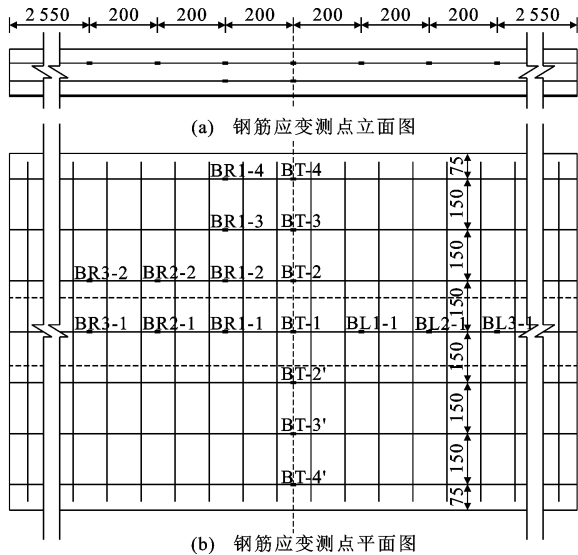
2 550
200
200
200
200
200
200
2 550

(a) 钢筋应变测点立面图

BR1-4 BT-4
BR1-3 BT-3
BR3-2 BR2-2 BR1-2 BT-2
BR3-1 BR2-1 BR1-1 BT-1 BL1-1 BL2-1 BL3-1
BT-2'
BT-3'
BT-4'

75
150
150
150
150
150
150
75

(b) 钢筋应变测点平面图